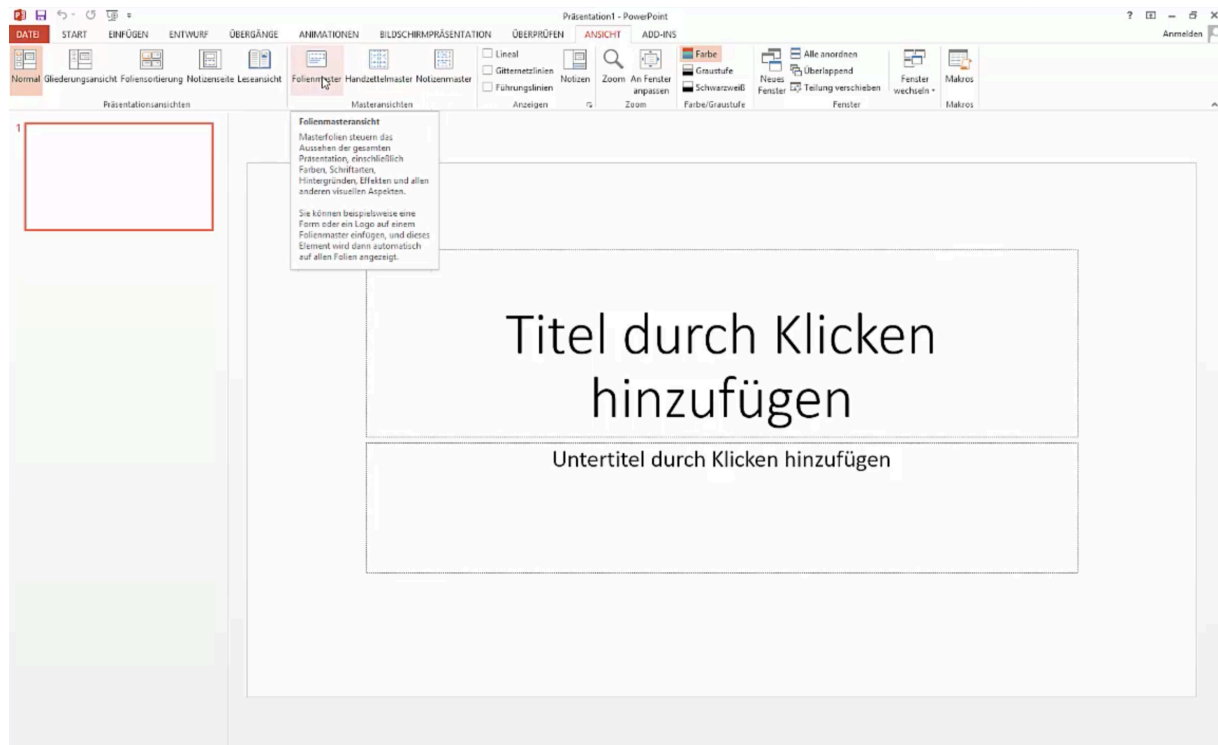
Präsentation1 - PowerPoint

? – ×

Anmelden

DATEI START EINFÜGEN ENTWURF ÜBERGÄNGE ANIMATIONEN BILDSCHIRMPRÄSENTATION ÜBERPRÜFEN ANSICHT ADD-INS

Normal Gliederungsansicht Foliensortierung Notizenseite Leseansicht
Präsentationsansichten

Folienmaster Handzettelmaster Notizenmaster
Masteransichten

Lineal
Gitternetzlinien
Führungslinien
Notizen
Anzeigen

Zoom An Fenster anpassen
Zoom

Farbe
Graustufe
Schwarzweiß
Farbe/Graustufe

Neues Fenster
Alle anordnen
Überlappend
Teilung verschieben
Fenster wechseln
Fenster

Makros
Makros

Folienmasteransicht

Masterfolien steuern das Aussehen der gesamten Präsentation, einschließlich Farben, Schriftarten, Hintergründen, Effekten und allen anderen visuellen Aspekten.

Sie können beispielsweise eine Form oder ein Logo auf einem Folienmaster einfügen, und dieses Element wird dann automatisch auf allen Folien angezeigt.

1

Titel durch Klicken hinzufügen

Untertitel durch Klicken hinzufügen